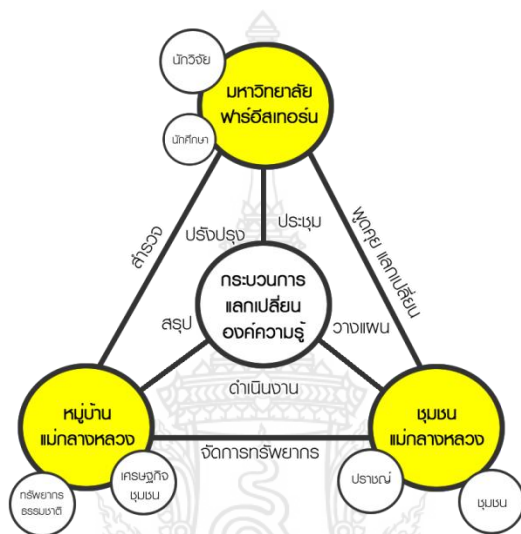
นักวิจัย
มหาวิทยาลัย
ฟาร์อีสเทอร์น
นักศึกษา

สำรวจ
ปรังปรุง
ประชุม
พูดคุย แลกเปลี่ยน

กระบวนการ
แลกเปลี่ยน
องค์ความรู้

สรุป
วางแผน
ดำเนินงาน

หมู่บ้าน
แม่กลางหลวง
จัดการทรัพยากร
ชุมชน
แม่กลางหลวง

ทรัพยากร
ธรรมชาติ
เศรษฐกิจ
ชุมชน
ปราชญ์
ชุมชน